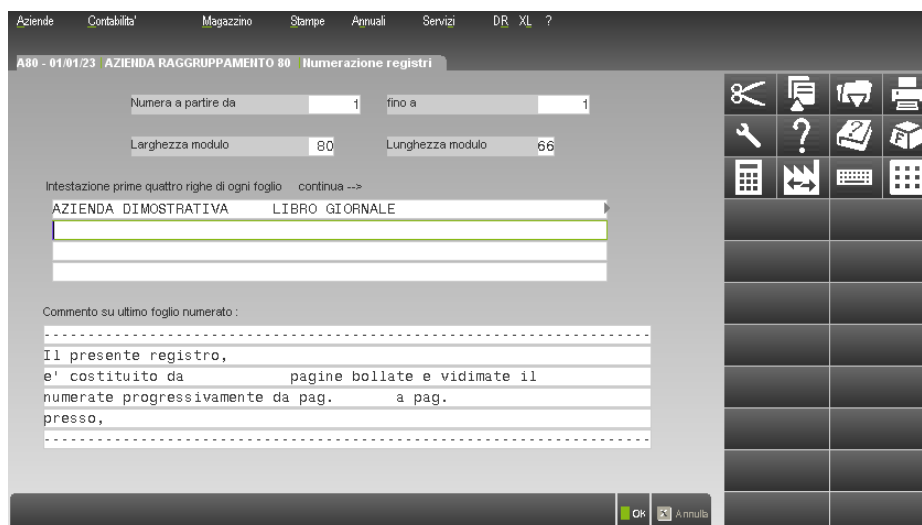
Aziende Contabilita' Magazzino Stampe Annuali Servizi DR XL ?

A80 - 01/01/23 AZIENDA RAGGRUPPAMENTO 80 Numerazione registri

Numera a partire da 1 fino a 1

Larghezza modulo 80 Lunghezza modulo 66

Intestazione prime quattro righe di ogni foglio continua -->

AZIENDA DIMOSTRATIVA LIBRO GIORNALE

Commento su ultimo foglio numerato :

------------------------------------------------------------------------

Il presente registro,

e' costituito da pagine bollate e vidimate il

numerate progressivamente da pag. a pag.

presso,

------------------------------------------------------------------------

OK Annulla